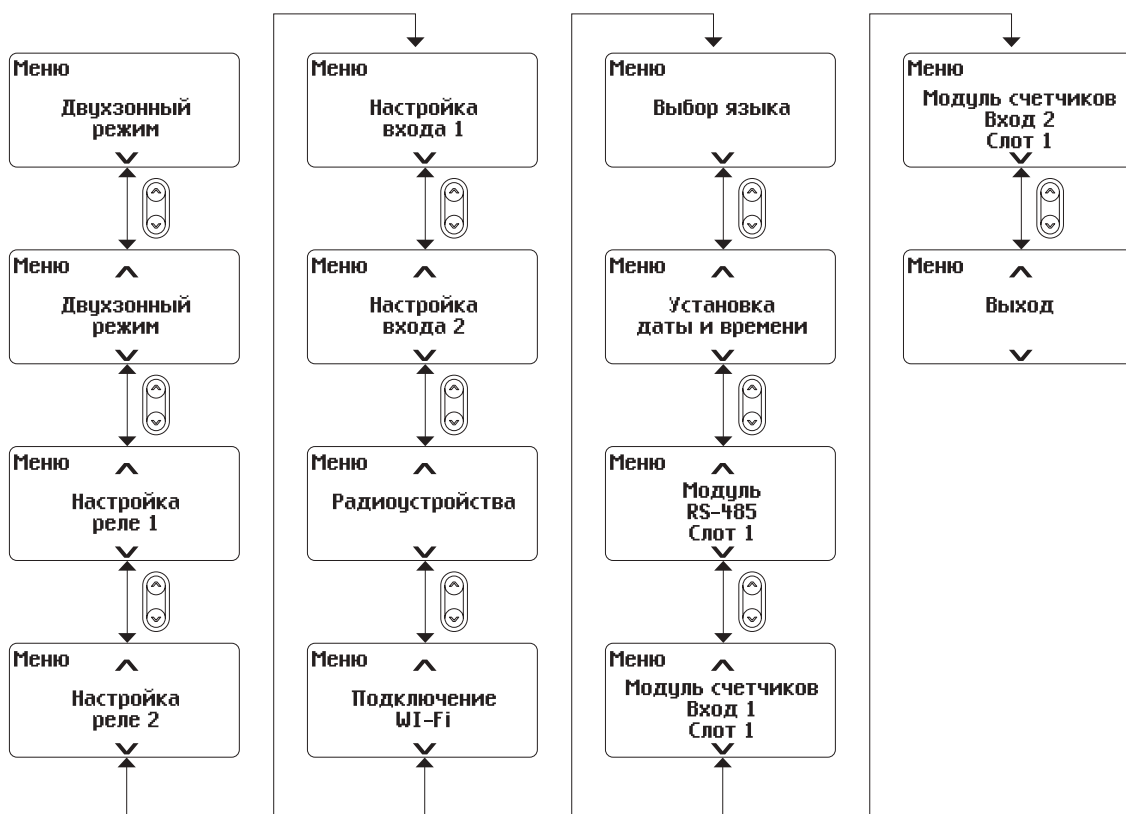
Меню
Двухзонный режим

Меню
Двухзонный режим

Меню
Настройка реле 1

Меню
Настройка реле 2

Меню
Настройка входа 1

Меню
Настройка входа 2

Меню
Радиоустройства

Меню
Подключение WI-Fi

Меню
Выбор языка

Меню
Установка даты и времени

Меню
Модуль RS-485 Слот 1

Меню
Модуль счетчиков Вход 1 Слот 1

Меню
Модуль счетчиков Вход 2 Слот 1

Меню
Выход